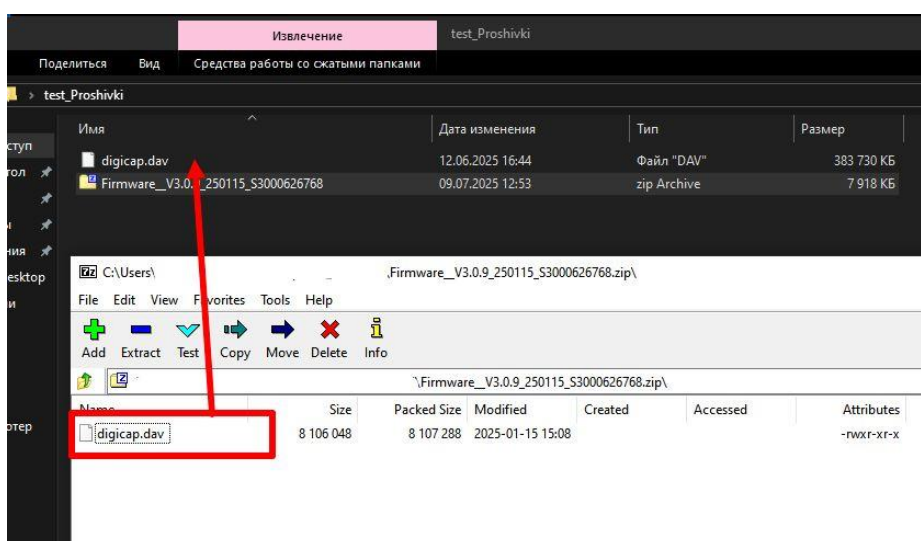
Извлечение
test_Proshivki
Поделиться
Вид
Средства работы со сжатыми папками
test_Proshivki
ступ
тол
ния
esktop
и
отер
Имя
Дата изменения
Тип
Размер

| Имя | Дата изменения | Тип | Размер |
|---|---|---|---|
| digicap.dav | 12.06.2025 16:44 | Файл "DAV" | 383 730 КБ |
| Firmware__V3.0.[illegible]_250115_S3000626768 | 09.07.2025 12:53 | zip Archive | 7 918 КБ |

C:\Users\ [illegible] \Firmware__V3.0.9_250115_S3000626768.zip\
File Edit View Favorites Tools Help
Add Extract Test Copy Move Delete Info
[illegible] \Firmware__V3.0.9_250115_S3000626768.zip\

| Name | Size | Packed Size | Modified | Created | Accessed | Attributes |
|---|---|---|---|---|---|---|
| digicap.dav | 8 106 048 | 8 107 288 | 2025-01-15 15:08 | | | -rwxr-xr-x |